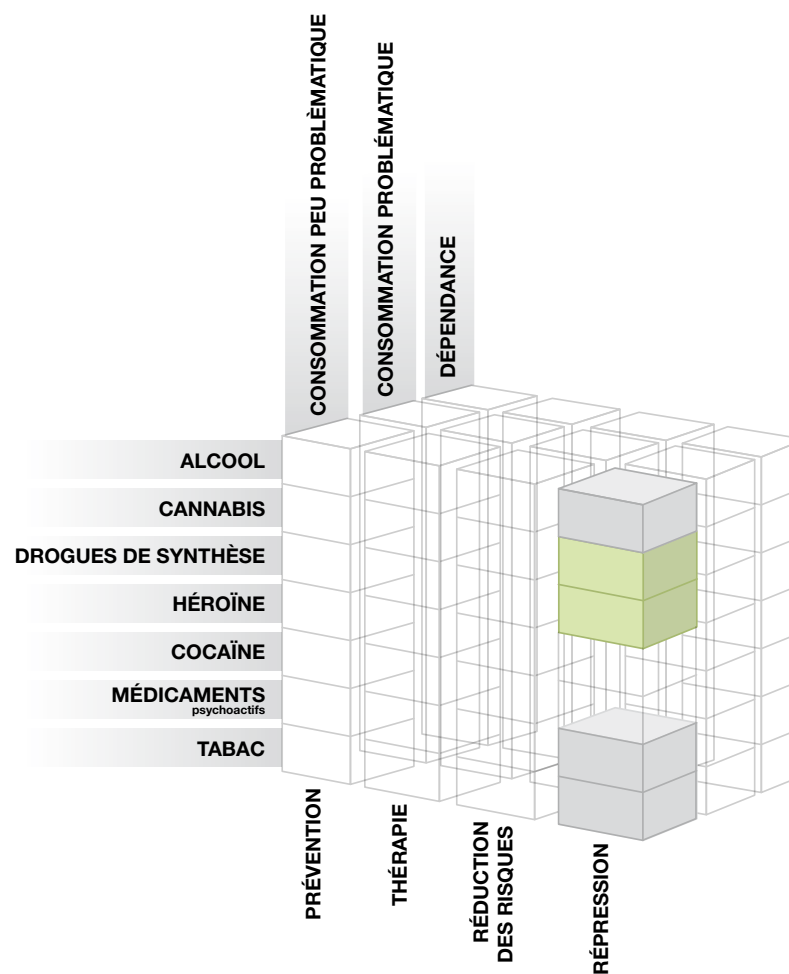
CONSOMMATION PEU PROBLÈMATIQUE
CONSOMMATION PROBLÈMATIQUE
DÉPENDANCE

ALCOOL
CANNABIS
DROGUES DE SYNTHÈSE
HÉROÏNE
COCAÏNE
MÉDICAMENTS psychoactifs
TABAC

PRÉVENTION
THÉRAPIE
RÉDUCTION DES RISQUES
RÉPRESSION